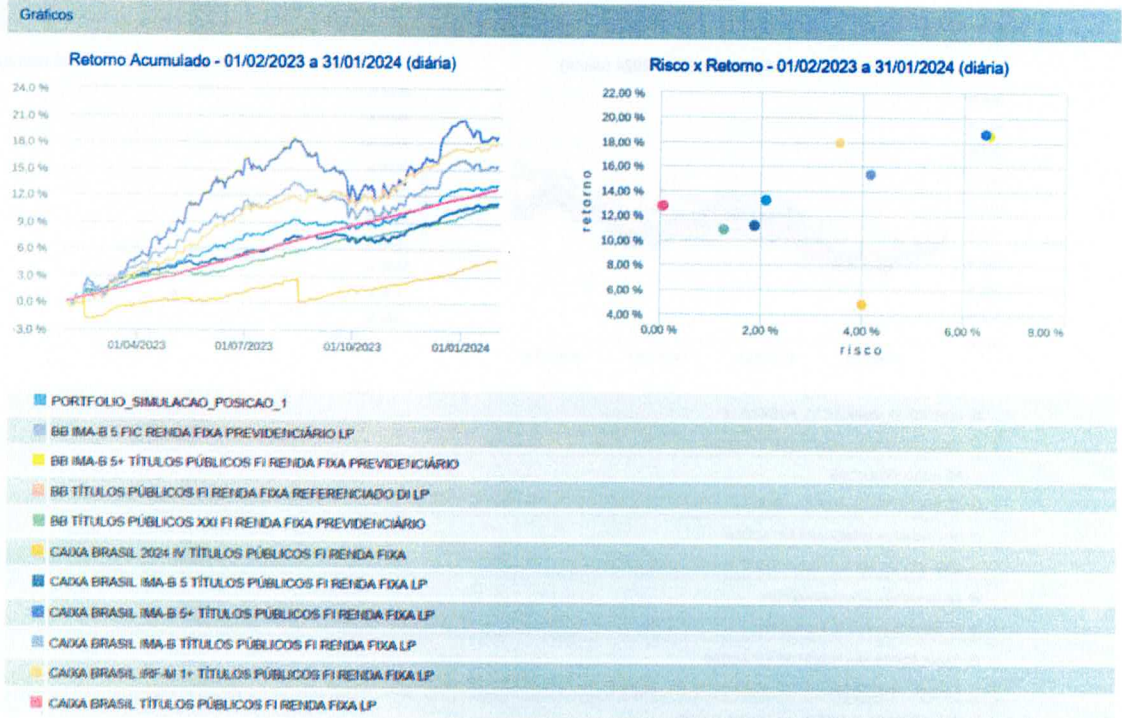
Gráficos

Retorno Acumulado - 01/02/2023 a 31/01/2024 (diária)

24.0 %
21.0 %
18.0 %
15.0 %
12.0 %
9.0 %
6.0 %
3.0 %
0.0 %
-3.0 %

01/04/2023 01/07/2023 01/10/2023 01/01/2024

Risco x Retorno - 01/02/2023 a 31/01/2024 (diária)

22,00 %
20,00 %
18,00 %
16,00 %
14,00 %
12,00 %
10,00 %
8,00 %
6,00 %
4,00 %

retorno

0,00 % 2,00 % 4,00 % 6,00 % 8,00 %

risco

PORTFOLIO_SIMULACAO_POSICAO_1
BB IMA-B 5 FIC RENDA FIXA PREVIDENCIÁRIO LP
BB IMA-B 5+ TÍTULOS PÚBLICOS FI RENDA FIXA PREVIDENCIÁRIO
BB TÍTULOS PÚBLICOS FI RENDA FIXA REFERENCIADO DI LP
BB TÍTULOS PÚBLICOS XXI FI RENDA FIXA PREVIDENCIÁRIO
CAIXA BRASIL 2024 IV TÍTULOS PÚBLICOS FI RENDA FIXA
CAIXA BRASIL IMA-B 5 TÍTULOS PÚBLICOS FI RENDA FIXA LP
CAIXA BRASIL IMA-B 5+ TÍTULOS PÚBLICOS FI RENDA FIXA LP
CAIXA BRASIL IMA-B TÍTULOS PÚBLICOS FI RENDA FIXA LP
CAIXA BRASIL IRF-M 1+ TÍTULOS PÚBLICOS FI RENDA FIXA LP
CAIXA BRASIL TÍTULOS PÚBLICOS FI RENDA FIXA LP